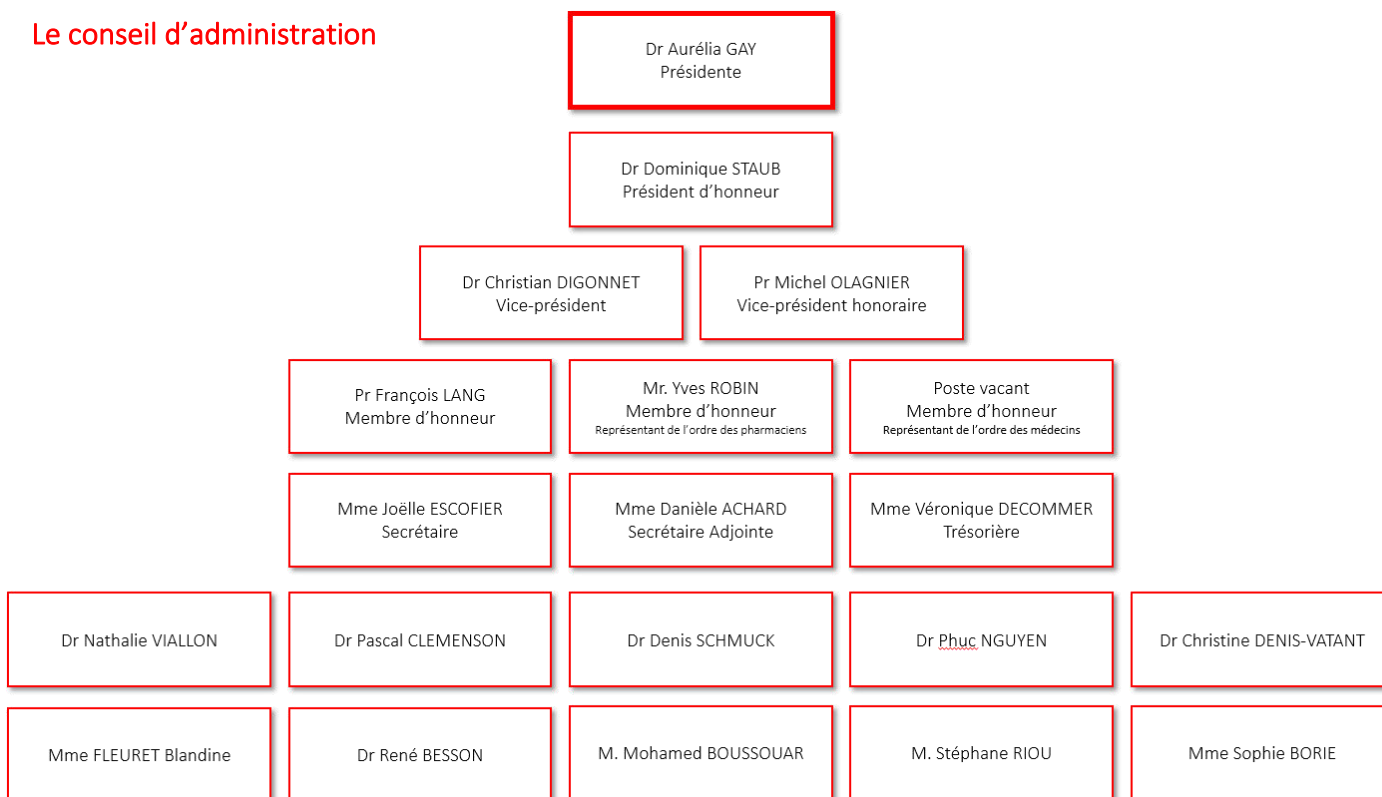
Le conseil d’administration

Dr Aurélia GAY
Présidente

Dr Dominique STAUB
Président d’honneur

Dr Christian DIGONNET
Vice-président

Pr Michel OLAGNIER
Vice-président honoraire

Pr François LANG
Membre d’honneur

Mr. Yves ROBIN
Membre d’honneur
Représentant de l’ordre des pharmaciens

Poste vacant
Membre d’honneur
Représentant de l’ordre des médecins

Mme Joëlle ESCOFIER
Secrétaire

Mme Danièle ACHARD
Secrétaire Adjointe

Mme Véronique DECOMMER
Trésorière

Dr Nathalie VIALLON

Dr Pascal CLEMENSON

Dr Denis SCHMUCK

Dr Phuc NGUYEN

Dr Christine DENIS-VATANT

Mme FLEURET Blandine

Dr René BESSON

M. Mohamed BOUSSOUAR

M. Stéphane RIOU

Mme Sophie BORIE